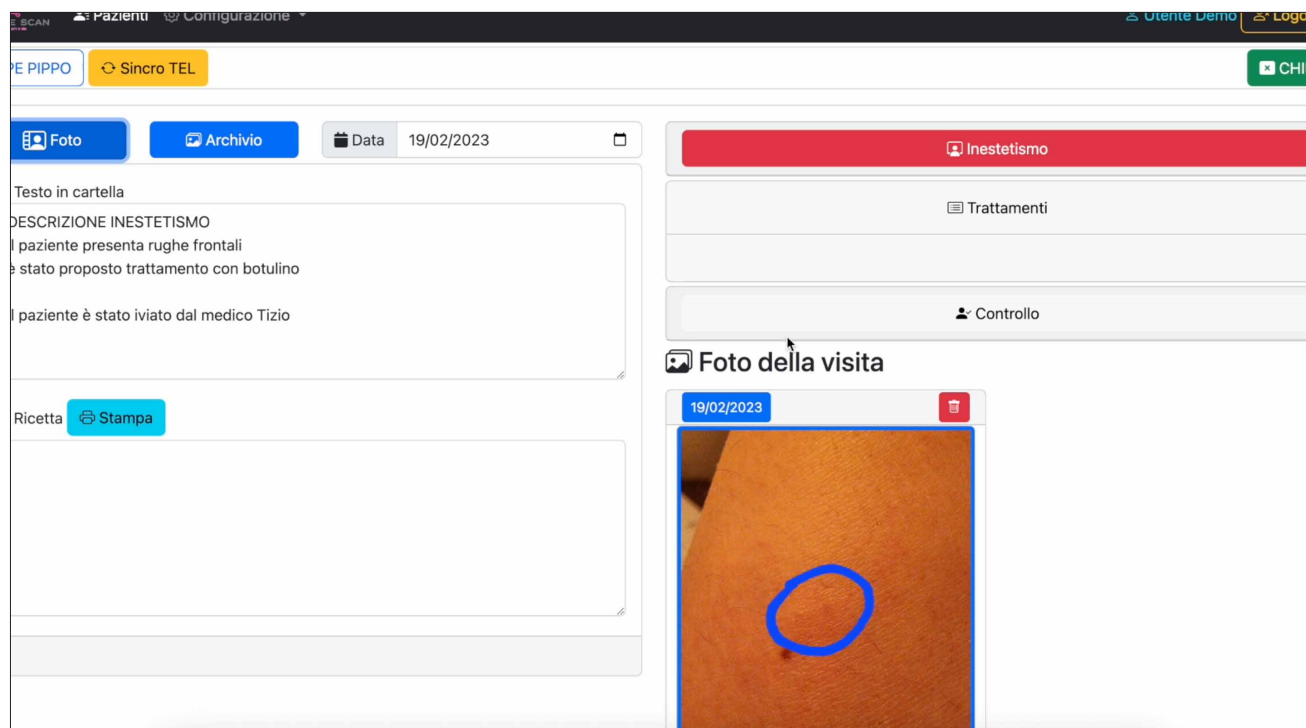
E SCAN Pazienti Configurazione Utente Demo Logo

PE PIPPO Sincro TEL CHI

Foto Archivio Data 19/02/2023

Testo in cartella

DESCRIZIONE INESTETISMO
l paziente presenta rughe frontali
è stato proposto trattamento con botulino

l paziente è stato iviato dal medico Tizio

Ricetta Stampa

Inestetismo

Trattamenti

Controllo

Foto della visita

19/02/2023